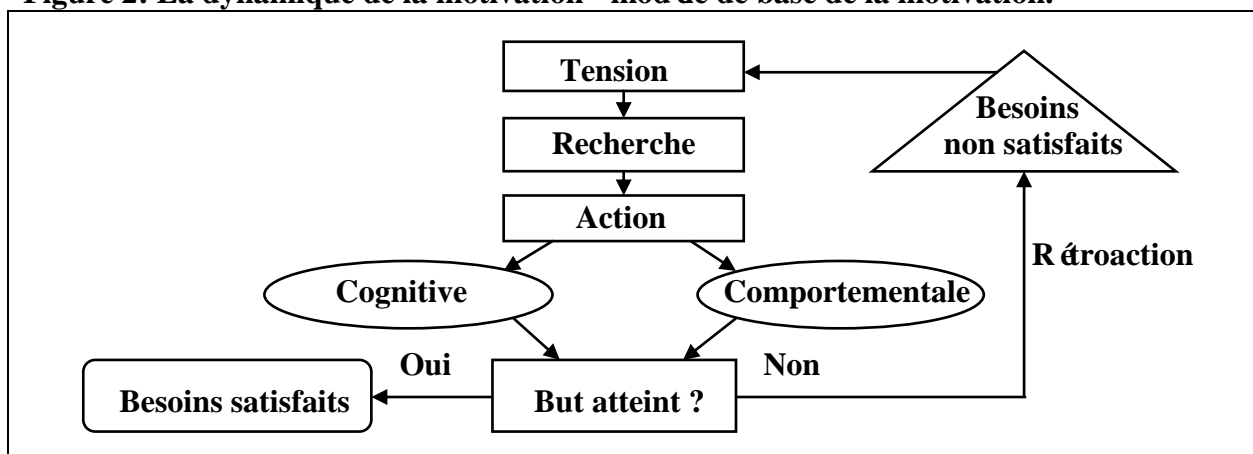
Figure 2. La dynamique de la motivation - modèle de base de la motivation.

Tension

Besoins non satisfaits

Recherche

Action

Rétroaction

Cognitive

Comportementale

Oui

Non

Besoins satisfaits

But atteint ?